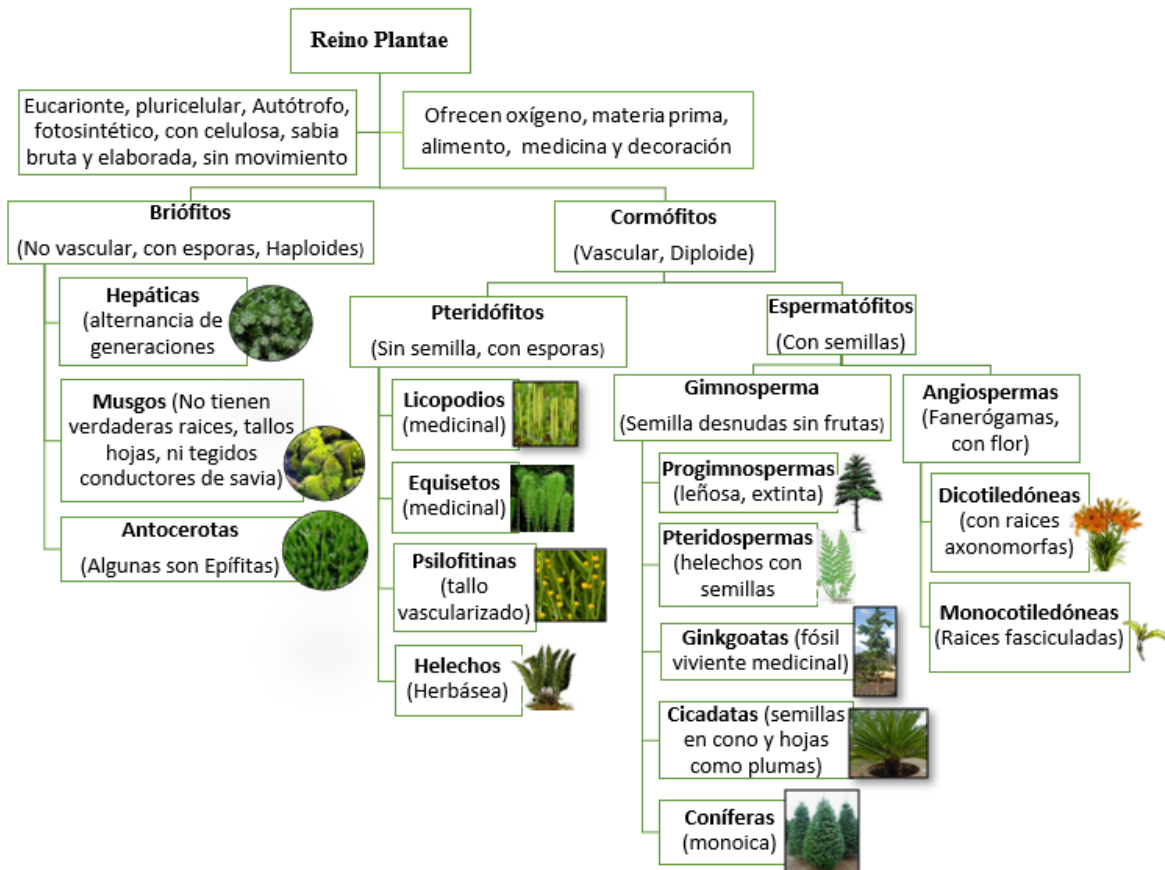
Reino Plantae

Eucarionte, pluricelular, Autótrofo, fotosintético, con celulosa, sabia bruta y elaborada, sin movimiento

Ofrecen oxígeno, materia prima, alimento, medicina y decoración

Briófitos
(No vascular, con esporas, Haploides)

Hepáticas (alternancia de generaciones

Musgos (No tienen verdaderas raices, tallos hojas, ni tegidos conductores de savia)

Antocerotas (Algunas son Epífitas)

Cormófitos
(Vascular, Diploide)

Pteridófitos
(Sin semilla, con esporas)

Licopodios (medicinal)

Equisetos (medicinal)

Psilofitinas (tallo vascularizado)

Helechos (Herbásea)

Espermatófitos
(Con semillas)

Gimnosperma
(Semilla desnudas sin frutas)

Progimnospermas (leñosa, extinta)

Pteridospermas (helechos con semillas

Ginkgoatas (fósil viviente medicinal)

Cicadatas (semillas en cono y hojas como plumas)

Coníferas (monoica)

Angiospermas (Fanerógamas, con flor)

Dicotiledóneas (con raices axonomorfas)

Monocotiledóneas (Raices fasciculadas)